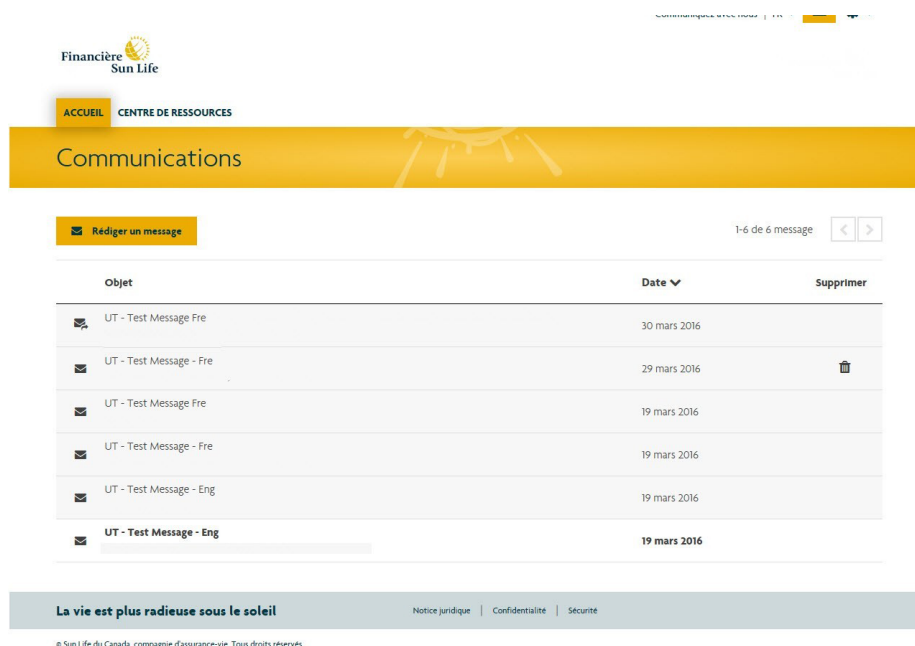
Communiquez avec nous | FR

Financière Sun Life

ACCUEIL CENTRE DE RESSOURCES

Communications

Rédiger un message

1-6 de 6 message

| | Objet | Date | Supprimer |
|---|---|---|---|
| | UT - Test Message Fre | 30 mars 2016 | |
| | UT - Test Message - Fre | 29 mars 2016 | |
| | UT - Test Message Fre | 19 mars 2016 | |
| | UT - Test Message - Fre | 19 mars 2016 | |
| | UT - Test Message - Eng | 19 mars 2016 | |
| | **UT - Test Message - Eng** | **19 mars 2016** | |

La vie est plus radieuse sous le soleil

Notice juridique | Confidentialité | Sécurité

© Sun Life du Canada, compagnie d'assurance-vie. Tous droits réservés.